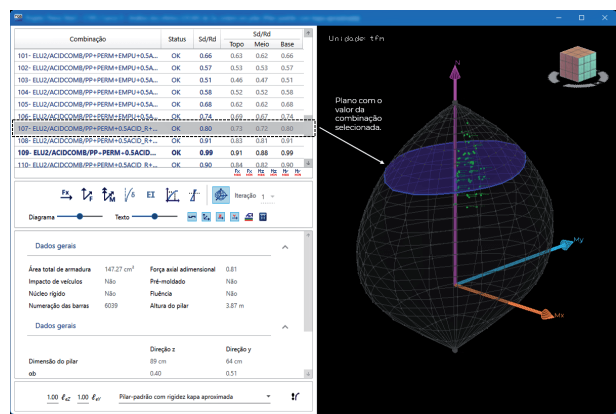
| Combinação | Status | Sd/Rd | Sd/Rd Topo | Sd/Rd Meio | Sd/Rd Base |
|---|---|---|---|---|---|
| 101- ELU2/ACIDCOMB/PP+PERM+EMPU+0.5A... | OK | 0.66 | 0.63 | 0.62 | 0.66 |
| 102- ELU2/ACIDCOMB/PP+PERM+EMPU+0.5A... | OK | 0.57 | 0.53 | 0.53 | 0.57 |
| 103- ELU2/ACIDCOMB/PP+PERM+EMPU+0.5A... | OK | 0.51 | 0.46 | 0.47 | 0.51 |
| 104- ELU2/ACIDCOMB/PP+PERM+EMPU+0.5A... | OK | 0.58 | 0.52 | 0.52 | 0.58 |
| 105- ELU2/ACIDCOMB/PP+PERM+EMPU+0.5A... | OK | 0.68 | 0.62 | 0.62 | 0.68 |
| 106- ELU2/ACIDCOMB/PP+PERM+EMPU+0.5A... | OK | 0.74 | 0.69 | 0.67 | 0.74 |
| 107- ELU2/ACIDCOMB/PP+PERM+0.5ACID_R+... | OK | 0.80 | 0.77 | 0.77 | 0.80 |
| 108- ELU2/ACIDCOMB/PP+PERM+0.5ACID_R+... | OK | 0.91 | 0.83 | 0.81 | 0.91 |
| 109- ELU2/ACIDCOMB/PP+PERM-0.5ACID... | OK | 0.99 | 0.91 | 0.88 | 0.99 |
| 110- ELU2/ACIDCOMB/PP+PERM+0.5ACID_R+... | OK | 0.90 | 0.84 | 0.82 | 0.90 |

Fx Fy Mz Mx My Mz

Iteração 1

Diagrama Texto

Dados gerais

Área total de armadura 147.27 cm² Força axial adimensional 0.81
Impacto de veículos Não Pré-moldado Não
Núcleo rígido Não Fluência Não
Numeração das barras 6039 Altura do pilar 3.87 m

Dados gerais

| | Direção z | Direção y |
|---|---|---|
| Dimensão do pilar | 89 cm | 64 cm |
| αb | 0.40 | 0.51 |

1.00 $\ell_{ez}$ 1.00 $\ell_{ey}$ Pilar-padrão com rigidez kapa aproximada

Unidade: tfm

N

Plano com o valor da combinação selecionada.

My

Mx